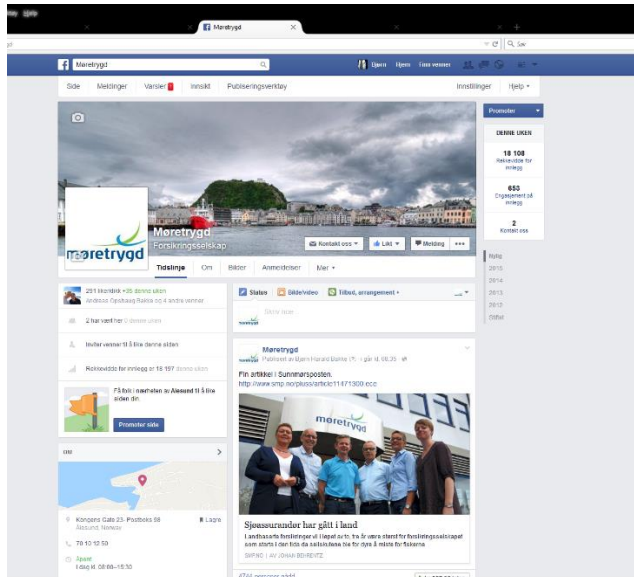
Møretrygd

Møretrygd

Bjørn Hjem Finn venner

Side Meldinger Varsler Innsikt Publiseringsverktøy Innstillinger Hjelp

Promoter

DENNE UKEN

18 108
Rekkevidde for innlegg

658
Engasjement på innlegg

2
Kontakt oss

møretrygd

Møretrygd
Forsikringsselskap

Kontakt oss Likt Melding ...

Tidslinje Om Bilder Anmeldelser Mer

Nå
2015
2014
2013
2012
Stiftet

251 liker dette +35 denne uken
Andreas Opshaug Bakke og 4 andre venner

2 har vært her 0 denne uken

Inviter venner til å like denne siden

Rekkevidde for innlegg 18 197 denne uken

Få folk i nærheten av Ålesund til å like siden din.

Promoter side

Kongens Gate 23 - Postboks 58
Ålesund, Norway

Lagre

70 10 10 50

Åpent
I dag kl. 08:00–15:30

Status Bilde/video Tilbud, arrangement

Skriv noe...

Møretrygd
Publisert av Bjørn Harald Bakke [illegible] · i går kl. 08:35

Fin artikkel i Sunnmørsposten.
http://www.smp.no/pluss/article11471309.ece

møretrygd

Sjøassurandør har gått i land

Landbasert forsikringer vil i lapet av to, tre år være størst for fivsikringsselskapet som starta i det tids da sakskuleane ble for dyre å miste for fiskarane

SMP.NO | AV JOHAN BEHRENTE

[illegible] personer nådd